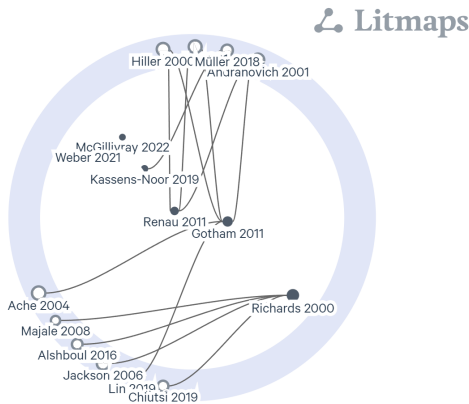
Litmaps

Hiller 2000
Müller 2018
Andranovich 2001
McGillivray 2022
Weber 2021
Kassens-Noor 2019
Renau 2011
Gotham 2011
Ache 2004
Richards 2000
Majale 2008
Alshboul 2016
Jackson 2006
Lin 2019
Chiutsi 2019